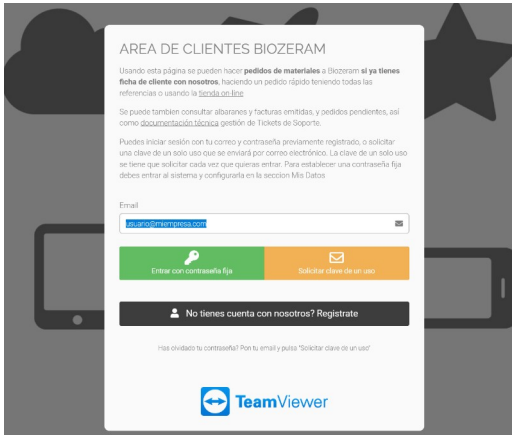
AREA DE CLIENTES BIOZERAM

Usando esta página se pueden hacer **pedidos de materiales** a Biozeram **si ya tienes ficha de cliente con nosotros**, haciendo un pedido rápido teniendo todas las referencias o usando la tienda on-line

Se puede tambien consultar albaranes y facturas emitidas, y pedidos pendientes, asi como documentación técnica gestión de Tickets de Soporte.

Puedes iniciar sesión con tu correo y contraseña previamente registrado, o solicitar una clave de un solo uso que se enviará por correo electrónico. La clave de un solo uso se tiene que solicitar cada vez que quieras entrar. Para establecer una contraseña fija debes entrar al sistema y configurarla en la seccion Mis Datos

Email

usuario@miempresa.com

Entrar con contraseña fija

Solicitar clave de un uso

No tienes cuenta con nosotros? Registrate

Has olvidado tu contraseña? Pon tu email y pulsa "Solicitar clave de un uso"

TeamViewer